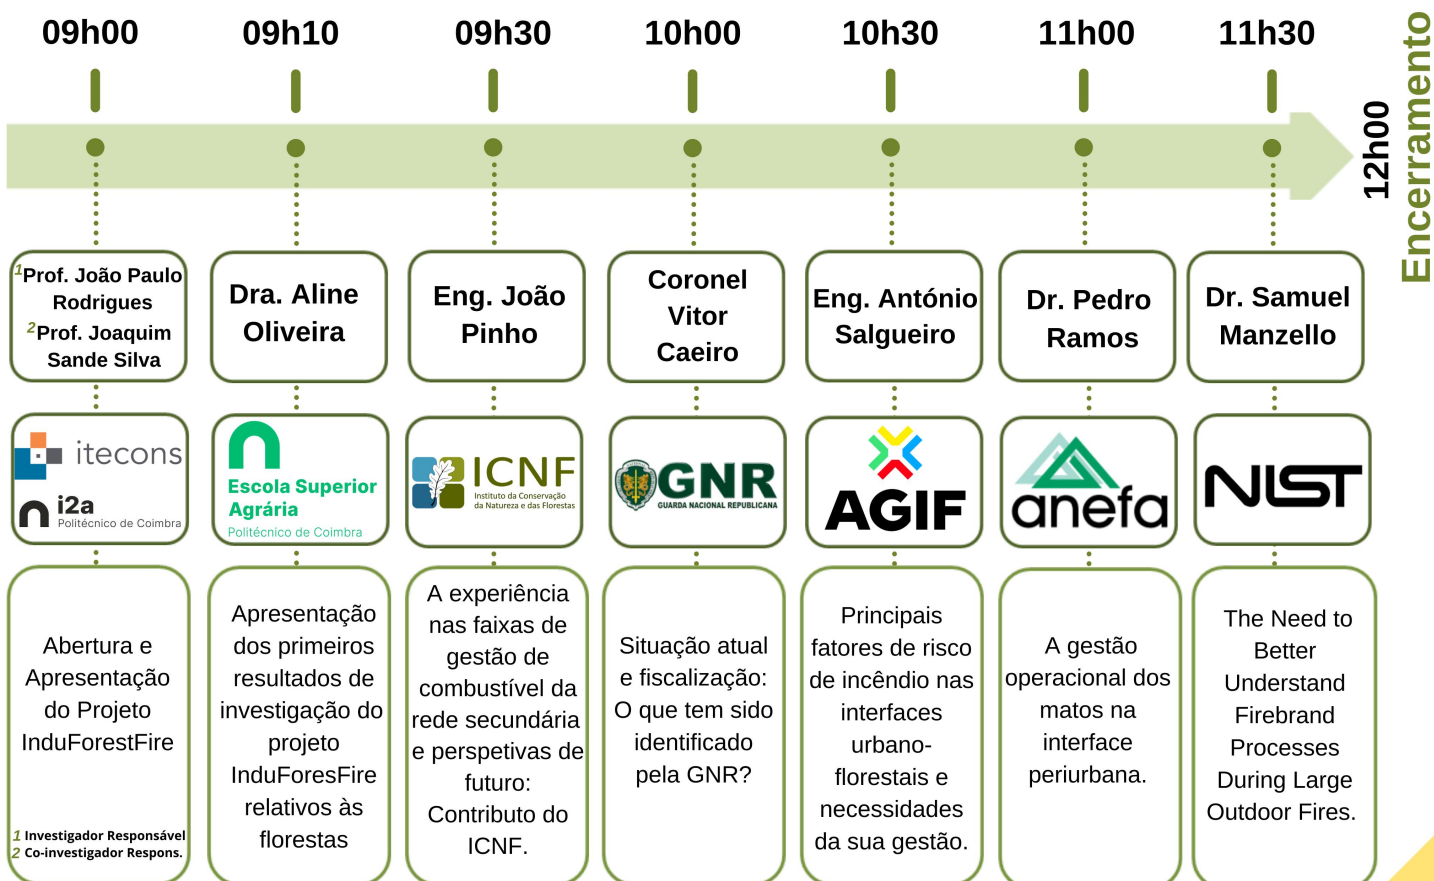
09h00
09h10
09h30
10h00
10h30
11h00
11h30
12h00
Encerramento

$^1$Prof. João Paulo Rodrigues
$^2$Prof. Joaquim Sande Silva

itecons
i2a Politécnico de Coimbra

Abertura e Apresentação do Projeto InduForestFire

1 Investigador Responsável
2 Co-investigador Respons.

Dra. Aline Oliveira

Escola Superior Agrária
Politécnico de Coimbra

Apresentação dos primeiros resultados de investigação do projeto InduForesFire relativos às florestas

Eng. João Pinho

ICNF
Instituto da Conservação da Natureza e das Florestas

A experiência nas faixas de gestão de combustível da rede secundária e perspetivas de futuro: Contributo do ICNF.

Coronel Vitor Caeiro

GNR
GUARDA NACIONAL REPUBLICANA

Situação atual e fiscalização: O que tem sido identificado pela GNR?

Eng. António Salgueiro

AGIF

Principais fatores de risco de incêndio nas interfaces urbano-florestais e necessidades da sua gestão.

Dr. Pedro Ramos

anefa

A gestão operacional dos matos na interface periurbana.

Dr. Samuel Manzello

NIST

The Need to Better Understand Firebrand Processes During Large Outdoor Fires.